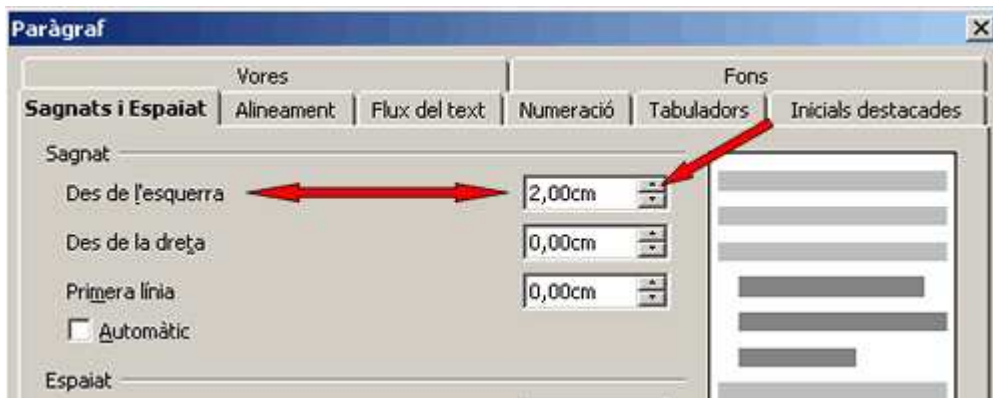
Paràgraf

Vores
Fons
Sagnats i Espaiat
Alineament
Flux del text
Numeració
Tabuladors
Inicials destacades

Sagnat
Des de l'esquerra
2,00cm
Des de la dreta
0,00cm
Primera línia
0,00cm
Automàtic

Espaiat